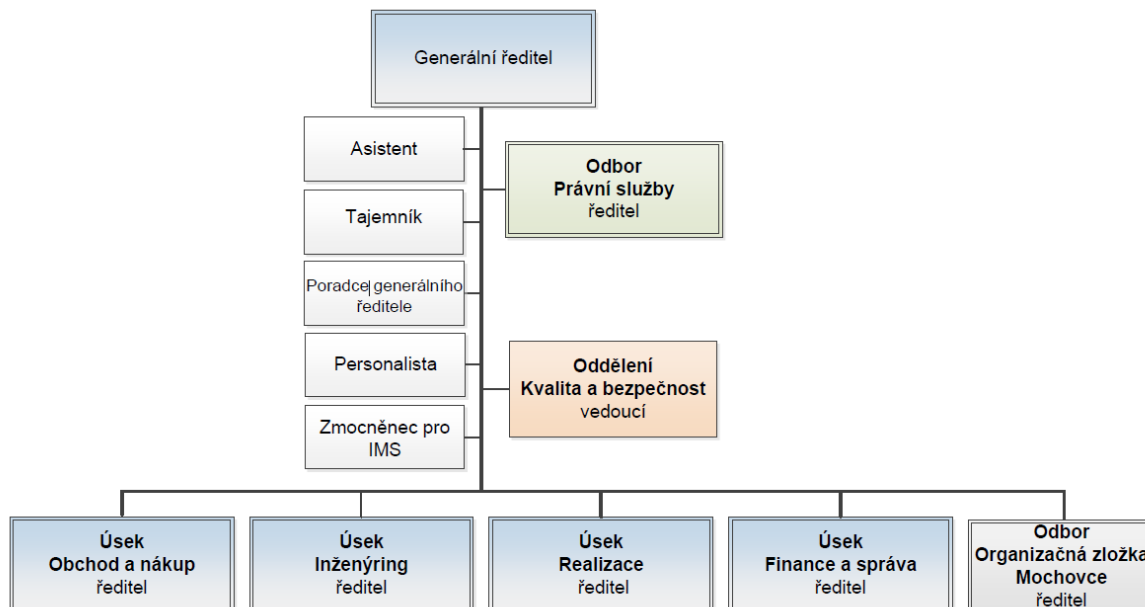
Generální ředitel

Asistent

Tajemník

Poradce generálního ředitele

Personalista

Zmocněnec pro IMS

Odbor
Právní služby
ředitel

Oddělení
Kvalita a bezpečnost
vedoucí

Úsek
Obchod a nákup
ředitel

Úsek
Inženýring
ředitel

Úsek
Realizace
ředitel

Úsek
Finance a správa
ředitel

Odbor
Organizačná zložka
Mochovce
ředitel